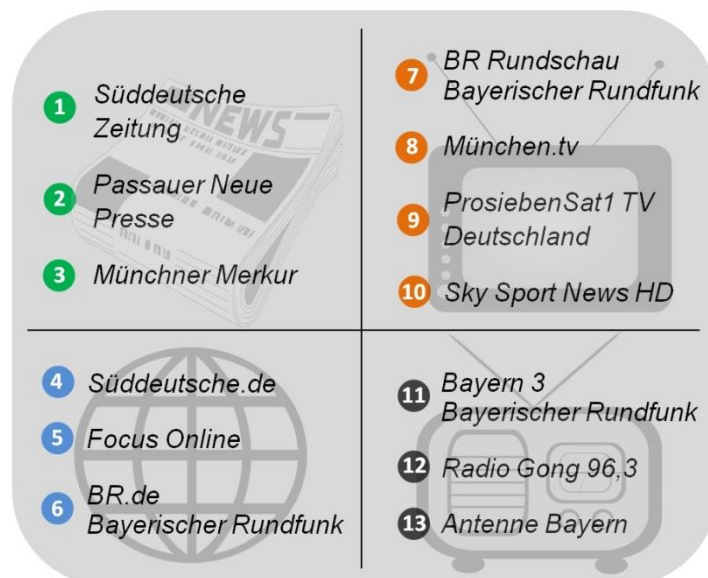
1 Süddeutsche Zeitung

2 Passauer Neue Presse

3 Münchner Merkur

NEWS

7 BR Rundschau Bayerischer Rundfunk

8 München.tv

9 ProsiebenSat1 TV Deutschland

10 Sky Sport News HD

4 Süddeutsche.de

5 Focus Online

6 BR.de Bayerischer Rundfunk

11 Bayern 3 Bayerischer Rundfunk

12 Radio Gong 96,3

13 Antenne Bayern